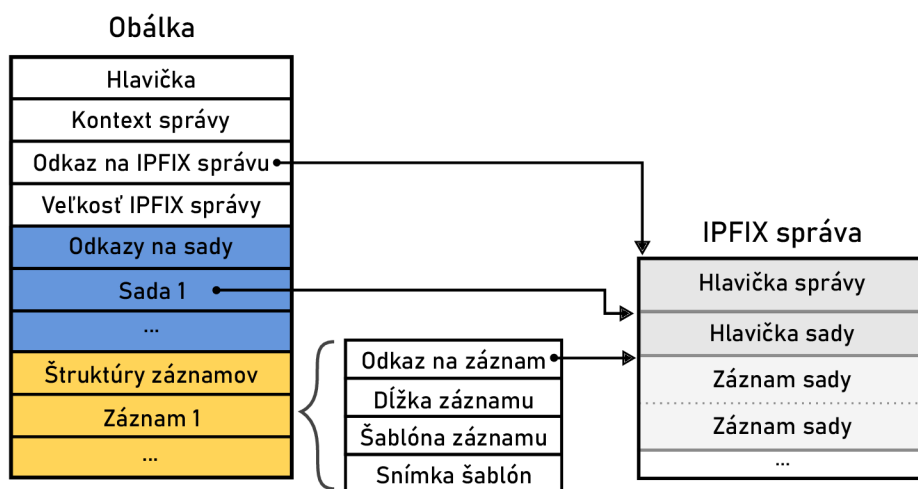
Obálka

Hlavička
Kontext správy
Odkaz na IPFIX správu
Veľkosť IPFIX správy
Odkazy na sady
Sada 1
...
Štruktúry záznamov
Záznam 1
...

Odkaz na záznam
Dĺžka záznamu
Šablóna záznamu
Snímka šablón

IPFIX správa

Hlavička správy
Hlavička sady
Záznam sady
Záznam sady
...